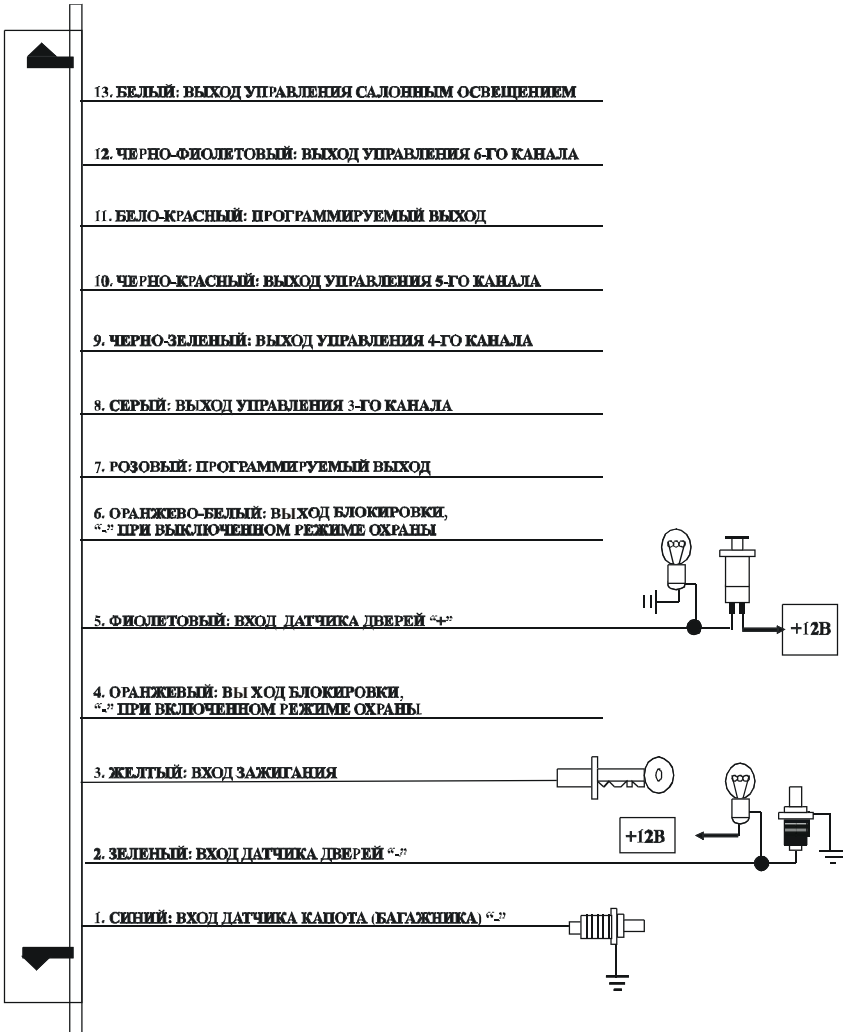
13. БЕЛЫЙ: ВЫХОД УПРАВЛЕНИЯ САЛОННЫМ ОСВЕЩЕНИЕМ

12. ЧЕРНО-ФИОЛЕТОВЫЙ: ВЫХОД УПРАВЛЕНИЯ 6-ГО КАНАЛА

11. БЕЛО-КРАСНЫЙ: ПРОГРАММИРУЕМЫЙ ВЫХОД

10. ЧЕРНО-КРАСНЫЙ: ВЫХОД УПРАВЛЕНИЯ 5-ГО КАНАЛА

9. ЧЕРНО-ЗЕЛЕНЫЙ: ВЫХОД УПРАВЛЕНИЯ 4-ГО КАНАЛА

8. СЕРЫЙ: ВЫХОД УПРАВЛЕНИЯ 3-ГО КАНАЛА

7. РОЗОВЫЙ: ПРОГРАММИРУЕМЫЙ ВЫХОД

6. ОРАНЖЕВО-БЕЛЫЙ: ВЫХОД БЛОКИРОВКИ, "-" ПРИ ВЫКЛЮЧЕННОМ РЕЖИМЕ ОХРАНЫ

5. ФИОЛЕТОВЫЙ: ВХОД ДАТЧИКА ДВЕРЕЙ "+"

+12В

4. ОРАНЖЕВЫЙ: ВЫХОД БЛОКИРОВКИ, "-" ПРИ ВКЛЮЧЕННОМ РЕЖИМЕ ОХРАНЫ

3. ЖЕЛТЫЙ: ВХОД ЗАЖИГАНИЯ

+12В

2. ЗЕЛЕНЫЙ: ВХОД ДАТЧИКА ДВЕРЕЙ "-"

1. СИНИЙ: ВХОД ДАТЧИКА КАПОТА (БАГАЖНИКА) "-"